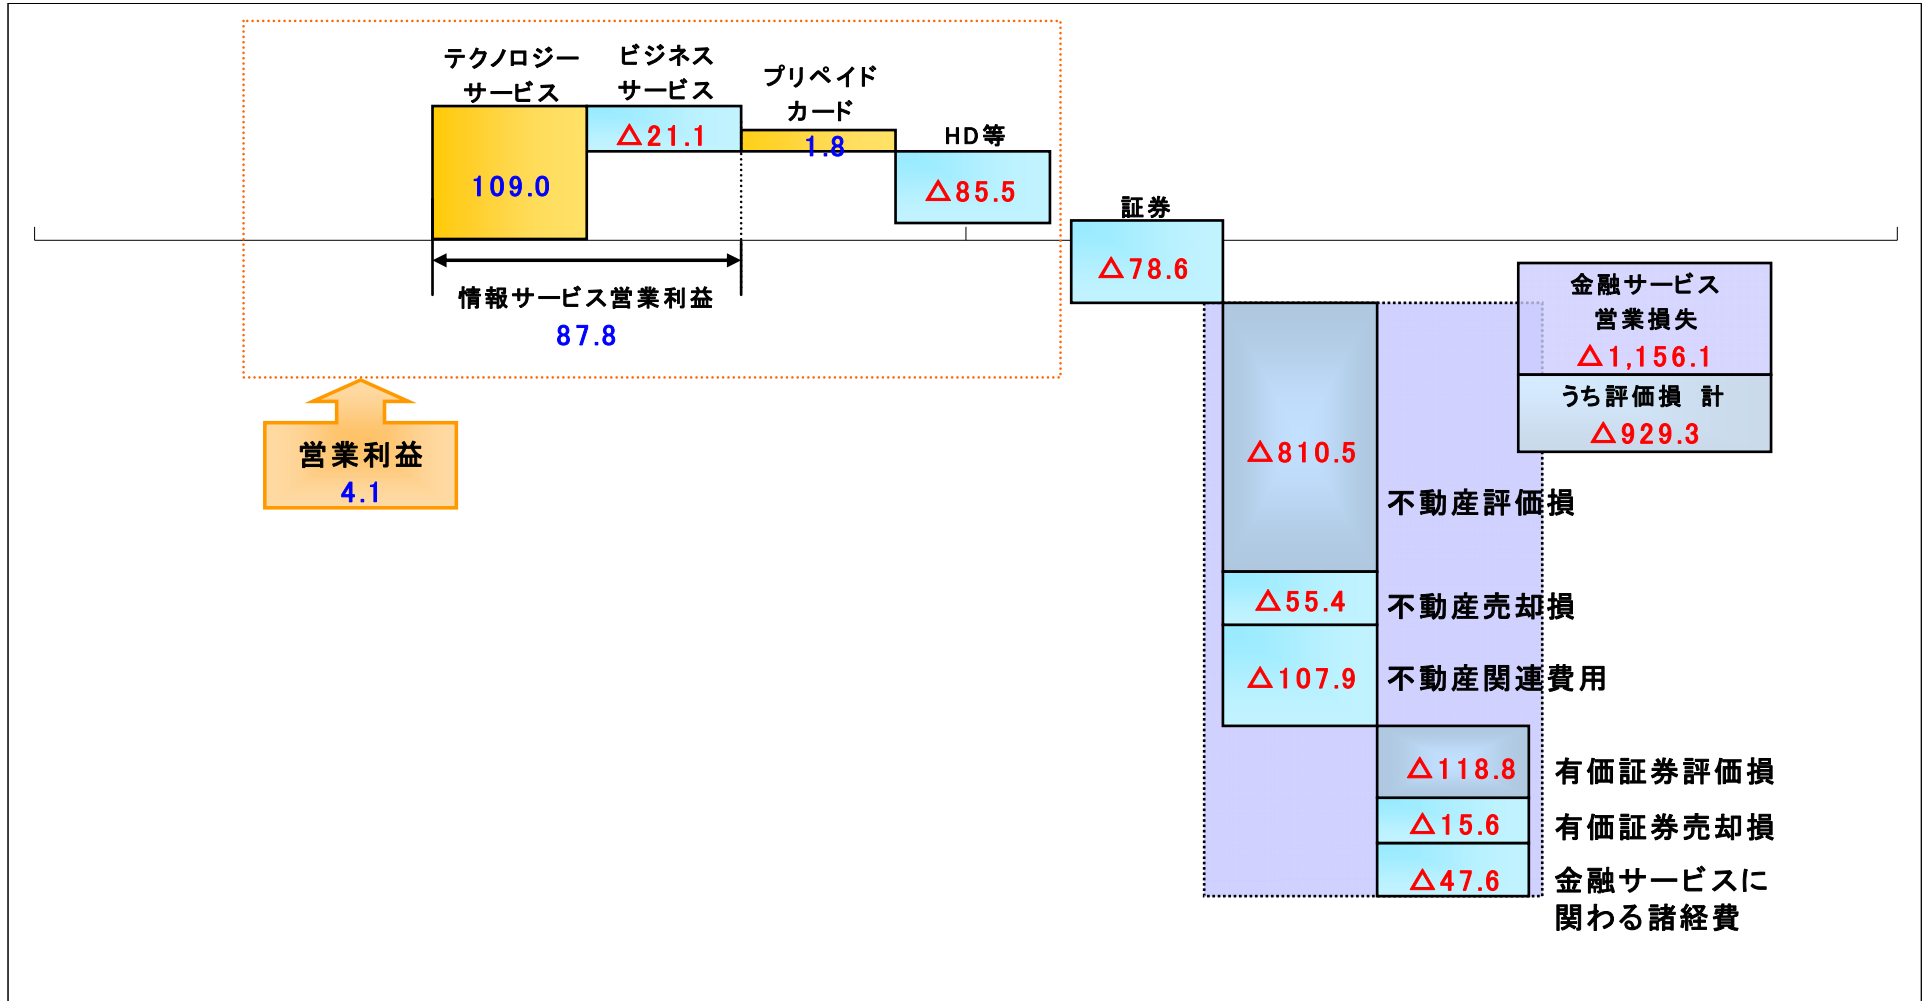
テクノロジーサービス

ビジネスサービス

プリペイドカード

HD等

109.0

△21.1

1.8

△85.5

証券

△78.6

情報サービス営業利益

87.8

営業利益

4.1

金融サービス営業損失

△1,156.1

うち評価損 計

△929.3

△810.5

不動産評価損

△55.4

不動産売却損

△107.9

不動産関連費用

△118.8

有価証券評価損

△15.6

有価証券売却損

△47.6

金融サービスに関わる諸経費